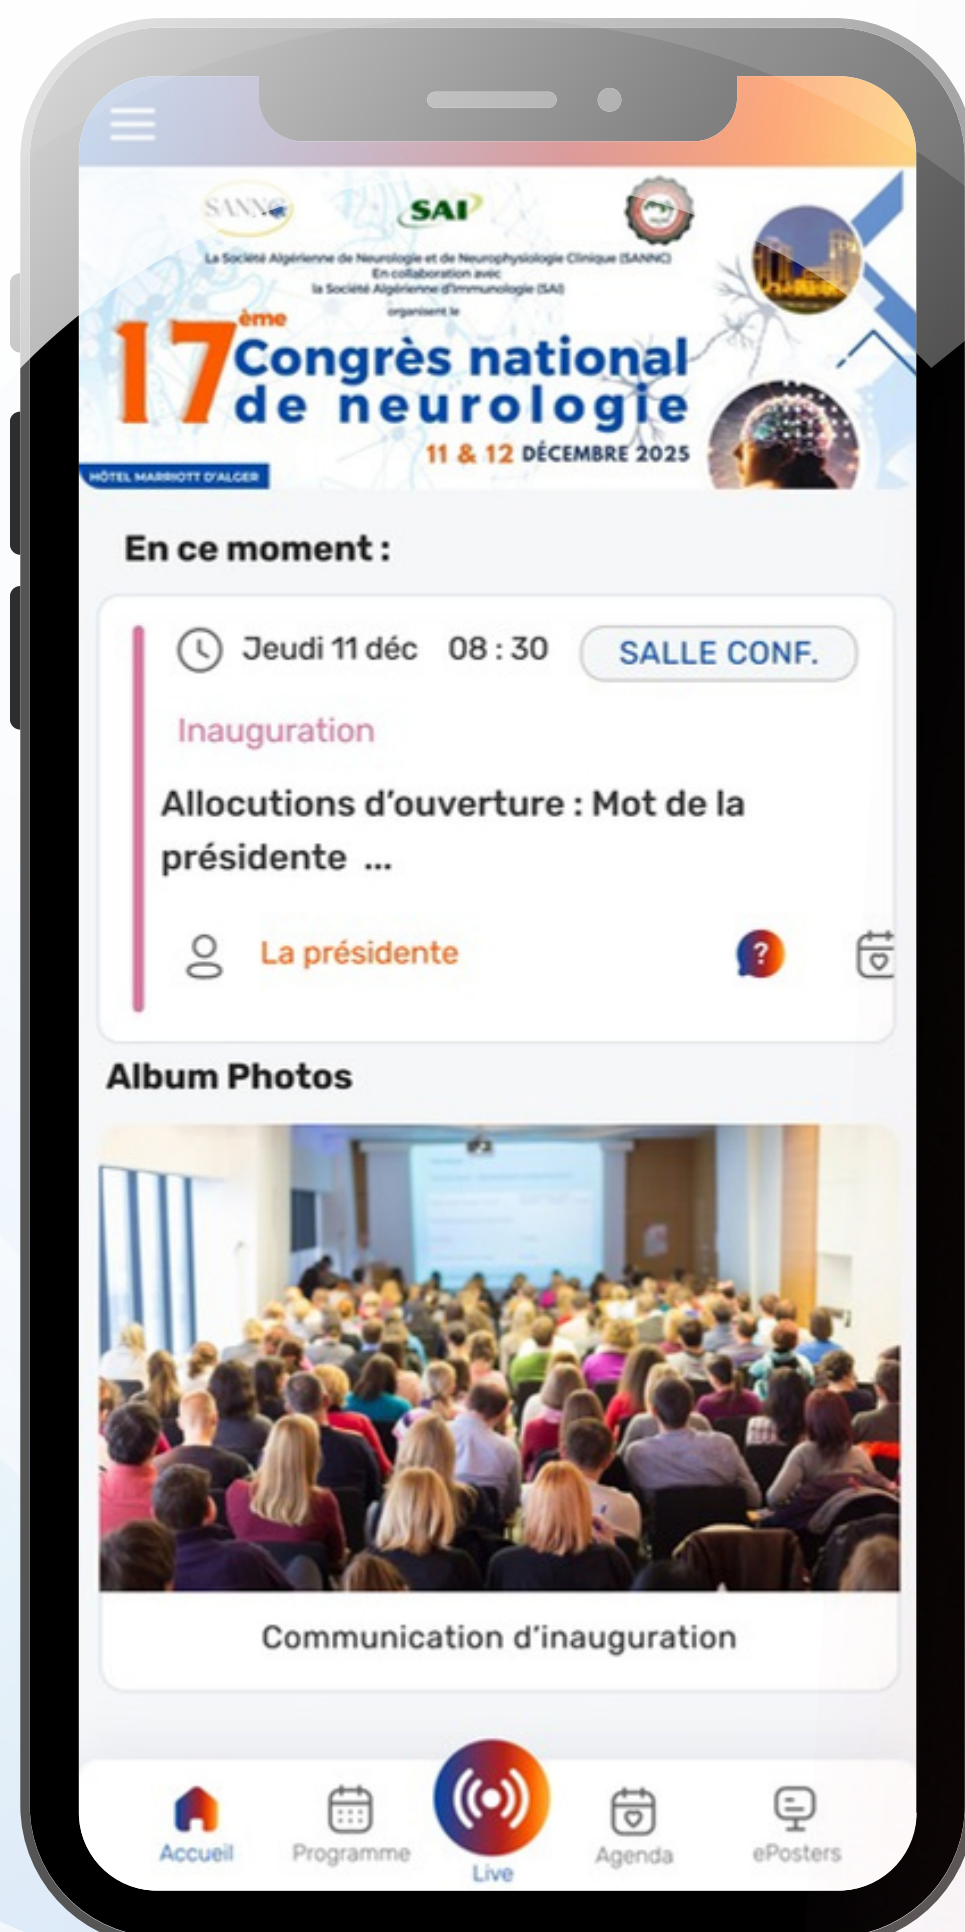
SANNC SAI

La Société Algérienne de Neurologie et de Neurophysiologie Clinique (SANNC)
En collaboration avec
la Société Algérienne d'Immunologie (SAI)
organisent le

17ème Congrès national de neurologie

11 & 12 DÉCEMBRE 2025

HÔTEL MARRIOTT D'ALGER

En ce moment :

Jeudi 11 déc 08 : 30 SALLE CONF.

Inauguration

Allocutions d'ouverture : Mot de la présidente ...

La présidente

?

Album Photos

Communication d'inauguration

Accueil Programme Live Agenda ePosters